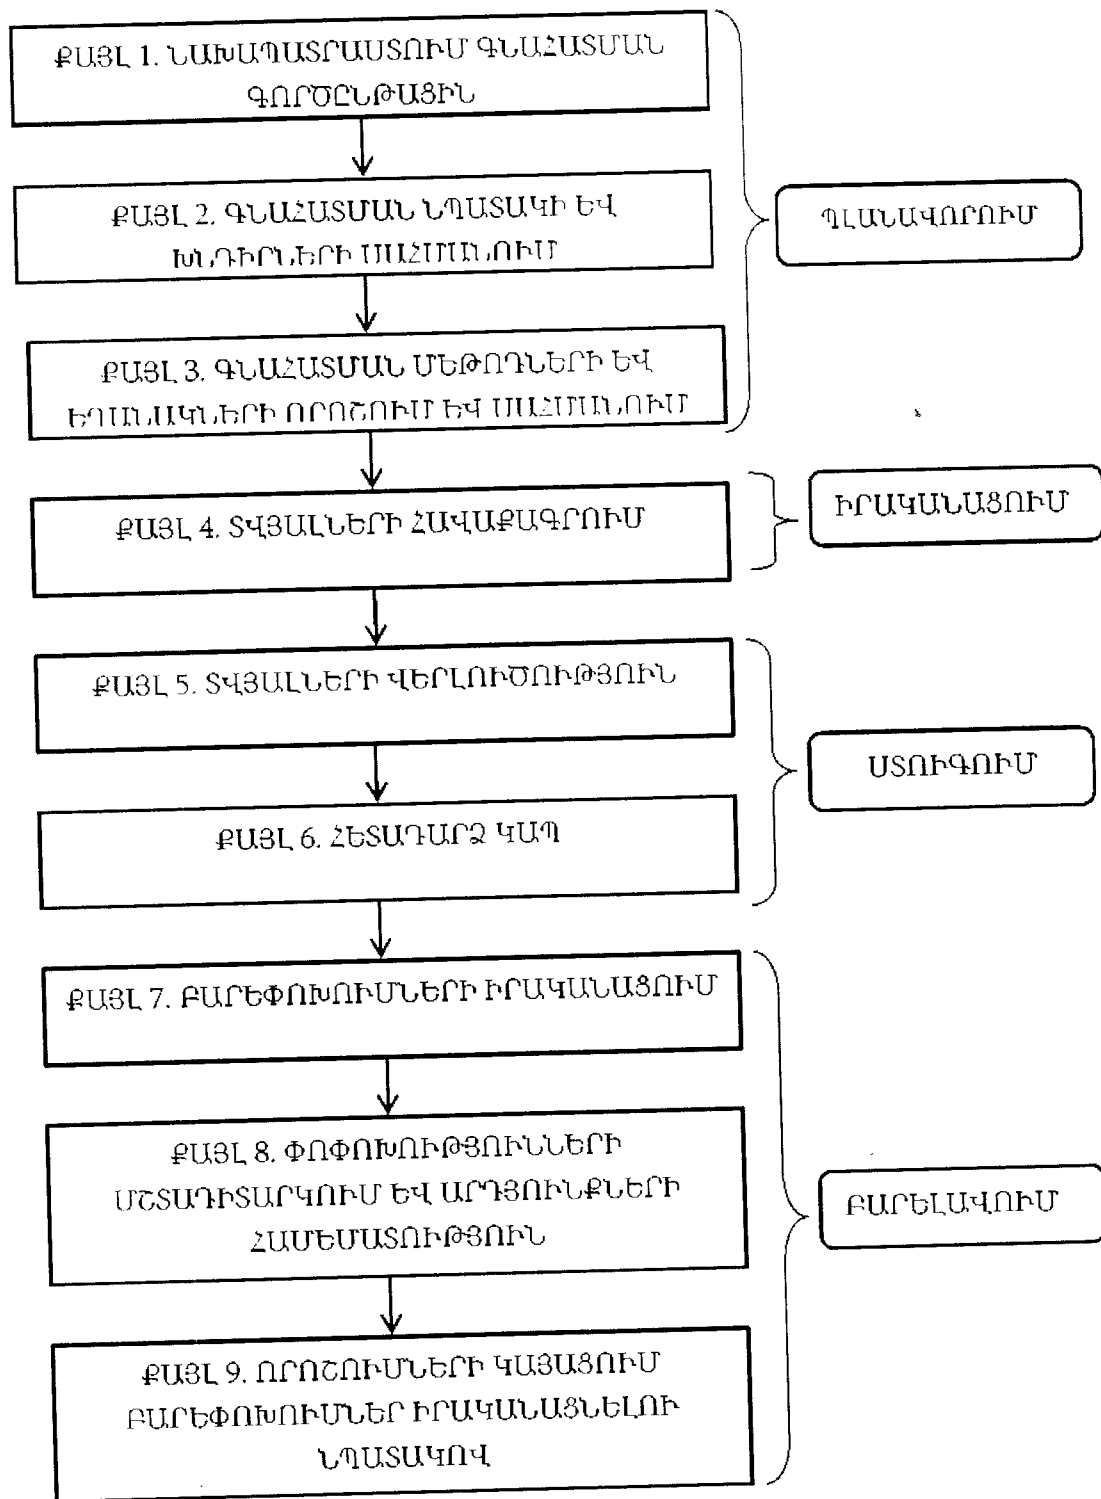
ՔԱՅԼ 1. ՆԱԽԱՊԱՏՐԱՍՏՈՒՄ ԳՆԱՀԱՏՄԱՆ ԳՈՐԾԸՆԹԱՑԻՆ

ՔԱՅԼ 2. ԳՆԱՀԱՏՄԱՆ ՆՊԱՏԱԿԻ ԵՎ ԽՆԴԻՐՆԵՐԻ ՍԱՀՄԱՆՈՒՄ

ՔԱՅԼ 3. ԳՆԱՀԱՏՄԱՆ ՄԵԹՈԴՆԵՐԻ ԵՎ ԵՂԱՆԱԿՆԵՐԻ ՈՐՈՇՈՒՄ ԵՎ ՍԱՀՄԱՆՈՒՄ

ՊԼԱՆԱՎՈՐՈՒՄ

ՔԱՅԼ 4. ՏՎՅԱԼՆԵՐԻ ՀԱՎԱՔԱԳՐՈՒՄ

ԻՐԱԿԱՆԱՑՈՒՄ

ՔԱՅԼ 5. ՏՎՅԱԼՆԵՐԻ ՎԵՐԼՈՒԾՈՒԹՅՈՒՆ

ՔԱՅԼ 6. ՀԵՏԱԴԱՐՁ ԿԱՊ

ՍՏՈՒԳՈՒՄ

ՔԱՅԼ 7. ԲԱՐԵՓՈԽՈՒՄՆԵՐԻ ԻՐԱԿԱՆԱՑՈՒՄ

ՔԱՅԼ 8. ՓՈՓՈԽՈՒԹՅՈՒՆՆԵՐԻ ՄՇՏԱԴԻՏԱՐԿՈՒՄ ԵՎ ԱՐԴՅՈՒՆՔՆԵՐԻ ՀԱՄԵՄԱՏՈՒԹՅՈՒՆ

ՔԱՅԼ 9. ՈՐՈՇՈՒՄՆԵՐԻ ԿԱՅԱՑՈՒՄ ԲԱՐԵՓՈԽՈՒՄՆԵՐ ԻՐԱԿԱՆԱՑՆԵԼՈՒ ՆՊԱՏԱԿՈՎ

ԲԱՐԵԼԱՎՈՒՄ